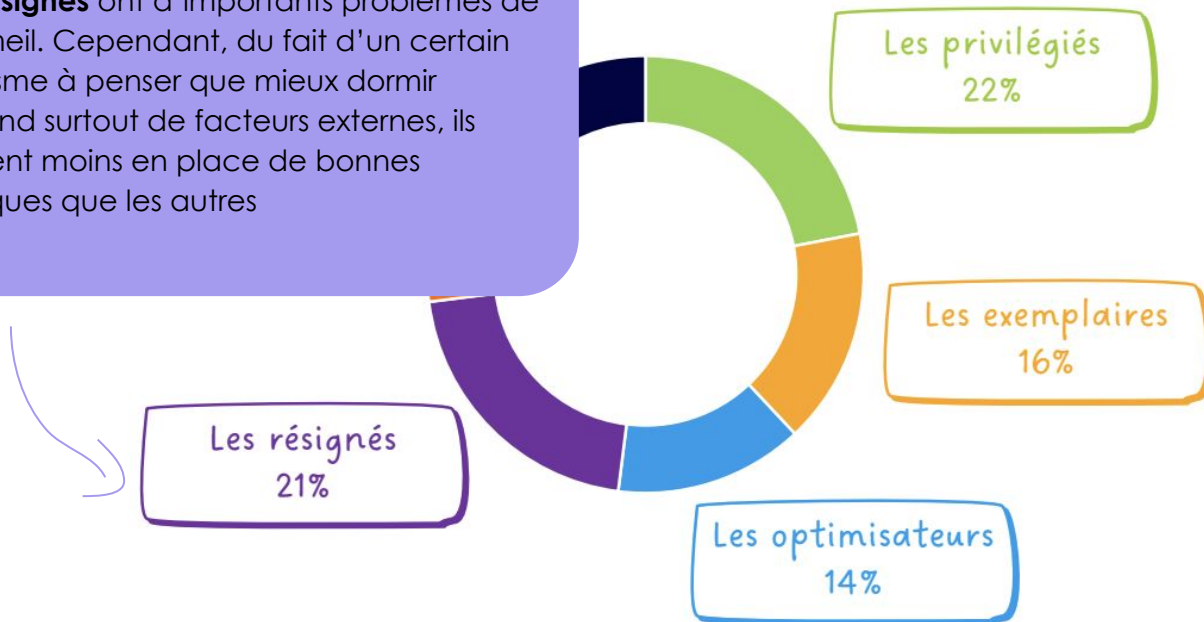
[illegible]signés ont d'importants problèmes de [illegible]eil. Cependant, du fait d'un certain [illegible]eme à penser que mieux dormir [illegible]nd surtout de facteurs externes, ils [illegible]ent moins en place de bonnes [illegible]ques que les autres

Les privilégiés
22%

Les exemplaires
16%

Les résignés
21%

Les optimisateurs
14%